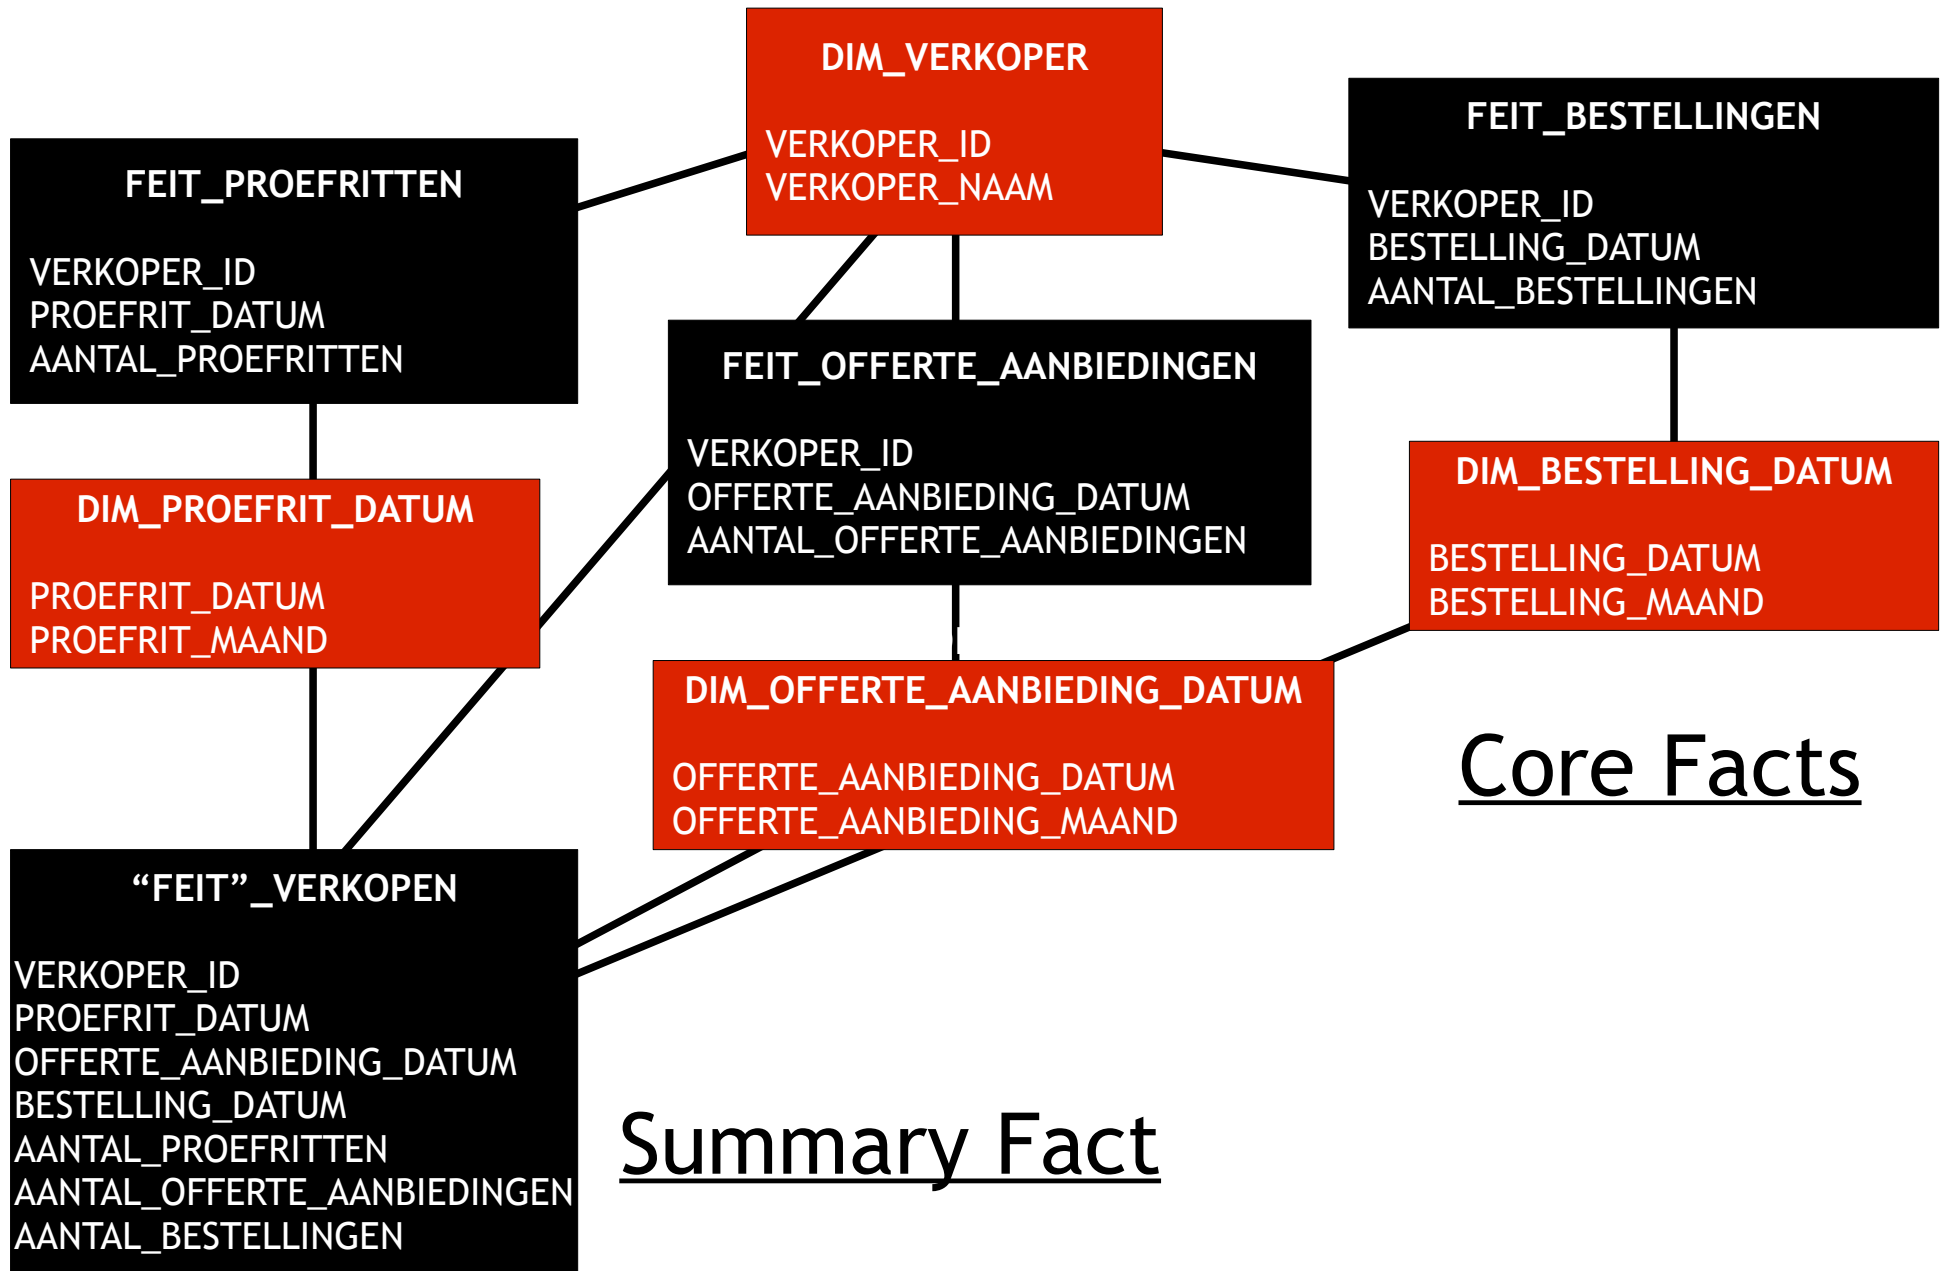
DIM_VERKOPER

VERKOPER_ID
VERKOPER_NAAM

FEIT_PROEFRITTEN

VERKOPER_ID
PROEFRIT_DATUM
AANTAL_PROEFRITTEN

FEIT_BESTELLINGEN

VERKOPER_ID
BESTELLING_DATUM
AANTAL_BESTELLINGEN

FEIT_OFFERTE_AANBIEDINGEN

VERKOPER_ID
OFFERTE_AANBIEDING_DATUM
AANTAL_OFFERTE_AANBIEDINGEN

DIM_PROEFRIT_DATUM

PROEFRIT_DATUM
PROEFRIT_MAAND

DIM_BESTELLING_DATUM

BESTELLING_DATUM
BESTELLING_MAAND

DIM_OFFERTE_AANBIEDING_DATUM

OFFERTE_AANBIEDING_DATUM
OFFERTE_AANBIEDING_MAAND

Core Facts

“FEIT”_VERKOPEN

VERKOPER_ID
PROEFRIT_DATUM
OFFERTE_AANBIEDING_DATUM
BESTELLING_DATUM
AANTAL_PROEFRITTEN
AANTAL_OFFERTE_AANBIEDINGEN
AANTAL_BESTELLINGEN

Summary Fact